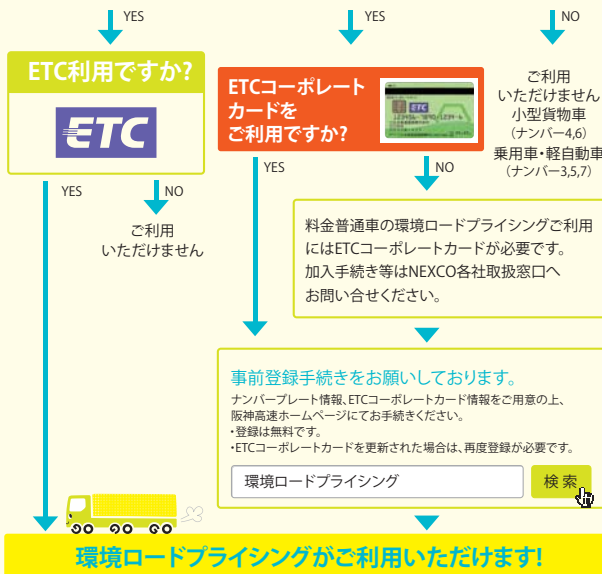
YES

YES

NO

ETC利用ですか?

ETC

YES

NO

ご利用いただけません

ETCコーポレートカードをご利用ですか?

YES

NO

ご利用いただけません
小型貨物車
(ナンバー4,6)
乗用車・軽自動車
(ナンバー3,5,7)

料金普通車の環境ロードプライシングご利用にはETCコーポレートカードが必要です。
加入手続き等はNEXCO各社取扱窓口へお問い合せください。

事前登録手続きをお願いしております。

ナンバープレート情報、ETCコーポレートカード情報をご用意の上、阪神高速ホームページにてお手続きください。
・登録は無料です。
・ETCコーポレートカードを更新された場合は、再度登録が必要です。

環境ロードプライシング

検索

環境ロードプライシングがご利用いただけます!